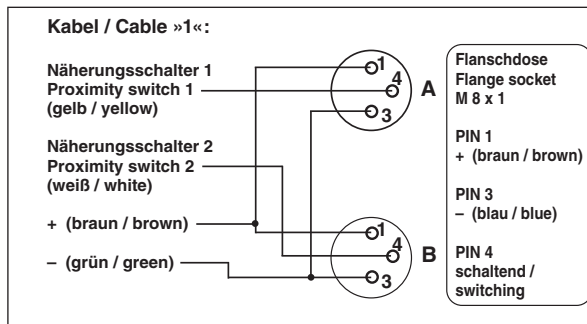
Kabel / Cable »1«:

Näherungsschalter 1
Proximity switch 1
(gelb / yellow)

Näherungsschalter 2
Proximity switch 2
(weiß / white)

+ (braun / brown)

– (grün / green)

1
4
3
A

1
4
3
B

Flanschdose
Flange socket
M 8 x 1

PIN 1
+ (braun / brown)

PIN 3
– (blau / blue)

PIN 4
schaltend /
switching